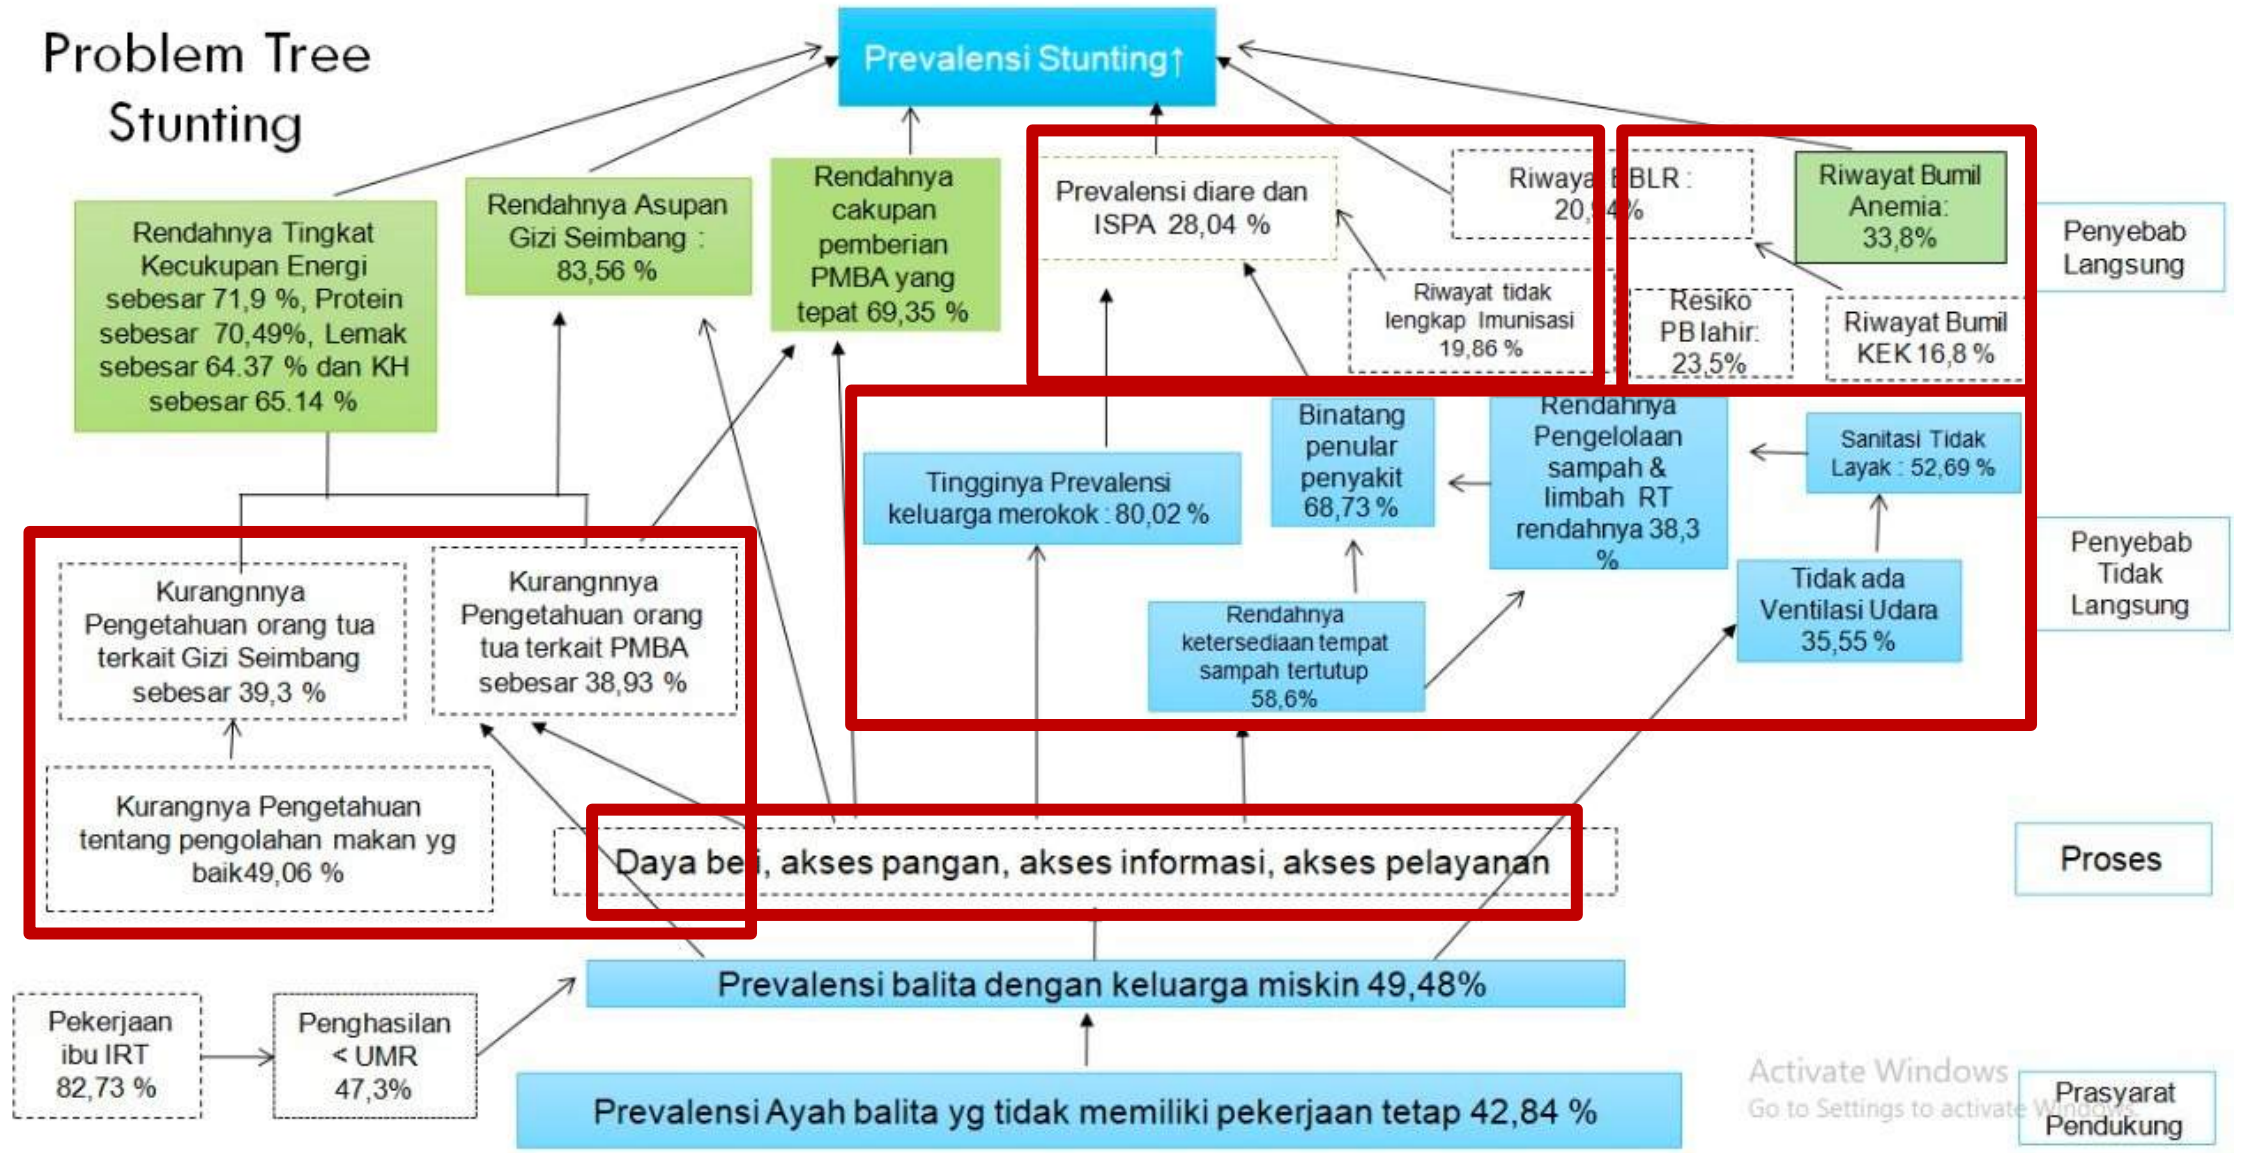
Problem Tree Stunting

Prevalensi Stunting↑

Rendahnya Tingkat Kecukupan Energi sebesar 71,9 %, Protein sebesar 70,49%, Lemak sebesar 64.37 % dan KH sebesar 65.14 %

Rendahnya Asupan Gizi Seimbang : 83,56 %

Rendahnya cakupan pemberian PMBA yang tepat 69,35 %

Prevalensi diare dan ISPA 28,04 %

Riwaya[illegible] BLR : 20,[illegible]%

Riwayat Bumil Anemia: 33,8%

Penyebab Langsung

Riwayat tidak lengkap Imunisasi 19,86 %

Resiko PB lahir: 23,5%

Riwayat Bumil KEK 16,8 %

Tingginya Prevalensi keluarga merokok : 80,02 %

Binatang penular penyakit 68,73 %

Rendahnya Pengelolaan sampah & limbah RT rendahnya 38,3 %

Sanitasi Tidak Layak : 52,69 %

Penyebab Tidak Langsung

Tidak ada Ventilasi Udara 35,55 %

Rendahnya ketersediaan tempat sampah tertutup 58,6%

Kurangnnya Pengetahuan orang tua terkait Gizi Seimbang sebesar 39,3 %

Kurangnnya Pengetahuan orang tua terkait PMBA sebesar 38,93 %

Kurangnya Pengetahuan tentang pengolahan makan yg baik49,06 %

Daya be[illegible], akses pangan, akses informasi, akses pelayanan

Proses

Prevalensi balita dengan keluarga miskin 49,48%

Pekerjaan ibu IRT 82,73 %

Penghasilan < UMR 47,3%

Prevalensi Ayah balita yg tidak memiliki pekerjaan tetap 42,84 %

Activate Windows
Go to Settings to activate Windows.

Prasyarat Pendukung